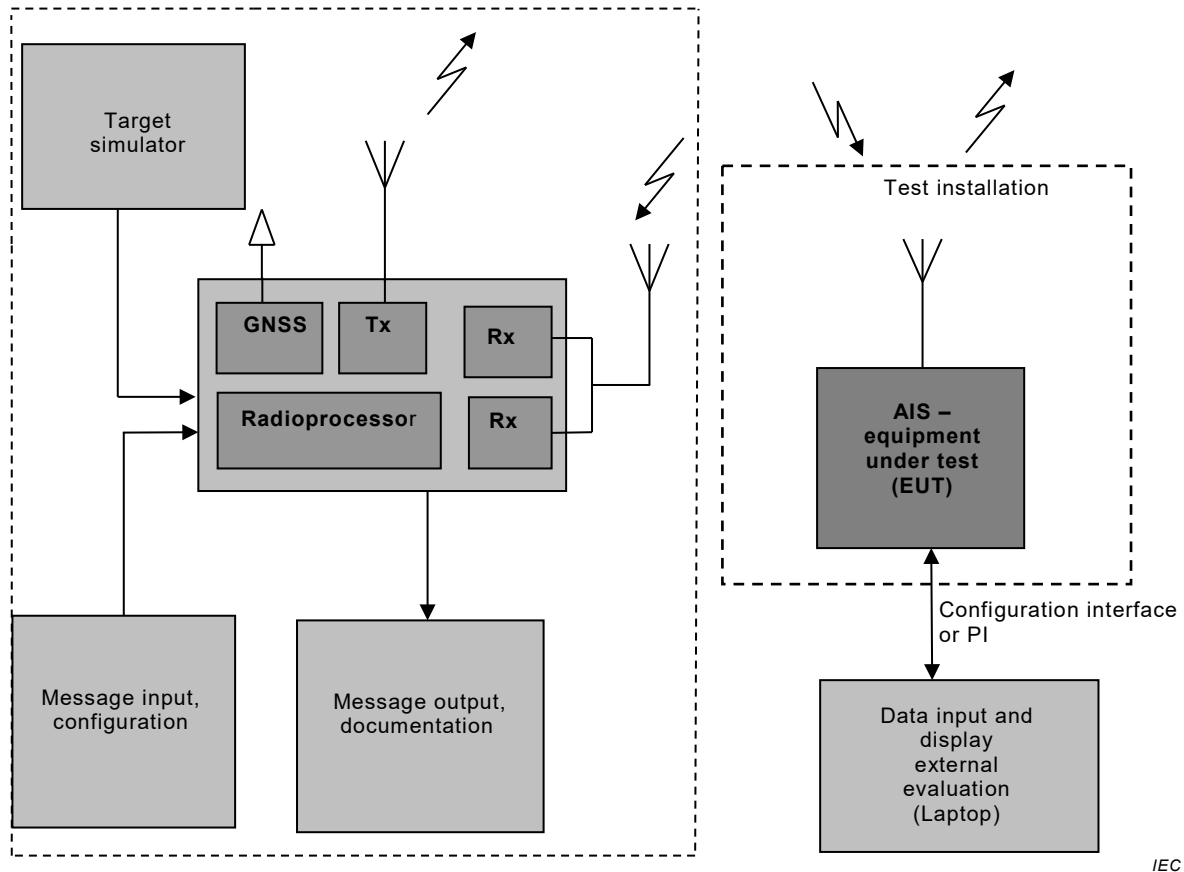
Target simulator

GNSS

Tx

Rx

Radioprocessor

Rx

Message input, configuration

Message output, documentation

Test installation

AIS – equipment under test (EUT)

Configuration interface or PI

Data input and display external evaluation (Laptop)

IEC